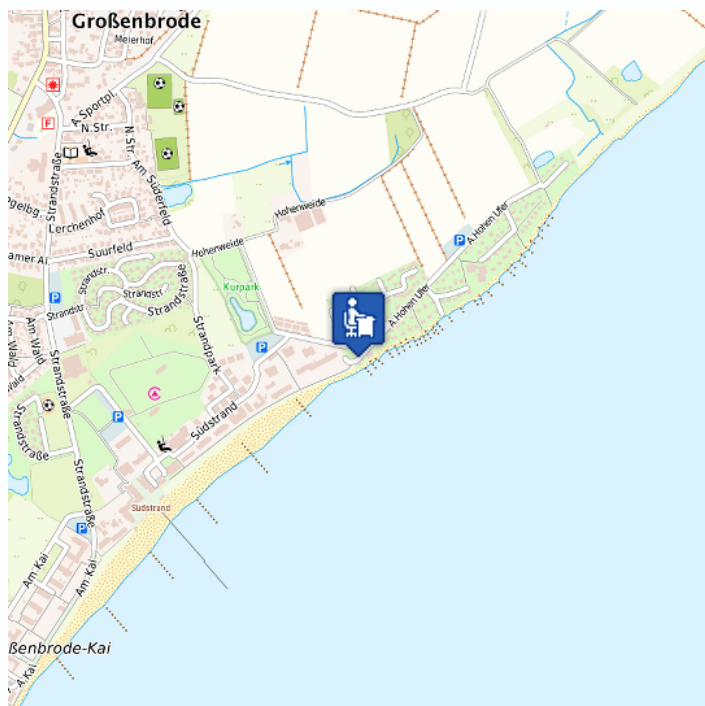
Großenbrode

Meierhof

A. Sportpl.

N.Str.

N.Str.

Am Süderfeld

Strandstraße

Lerchenhof

gelbg.

Suurfeld

amer Al

Hohenweide

Hohenweide

Strandstr.

Strandstr.

Strandstr.

Strandstr.

Strandstraße

Kurpark

Strandpark

Am Wald

Strandstraße

Strandstraße

Strandstraße

Südstrand

Südstrand

A. Hohen Ufer

A. Hohen Ufer

Am Kai

Am Kai

ßenbrode-Kai

Kai

F

P

P

P

P

P